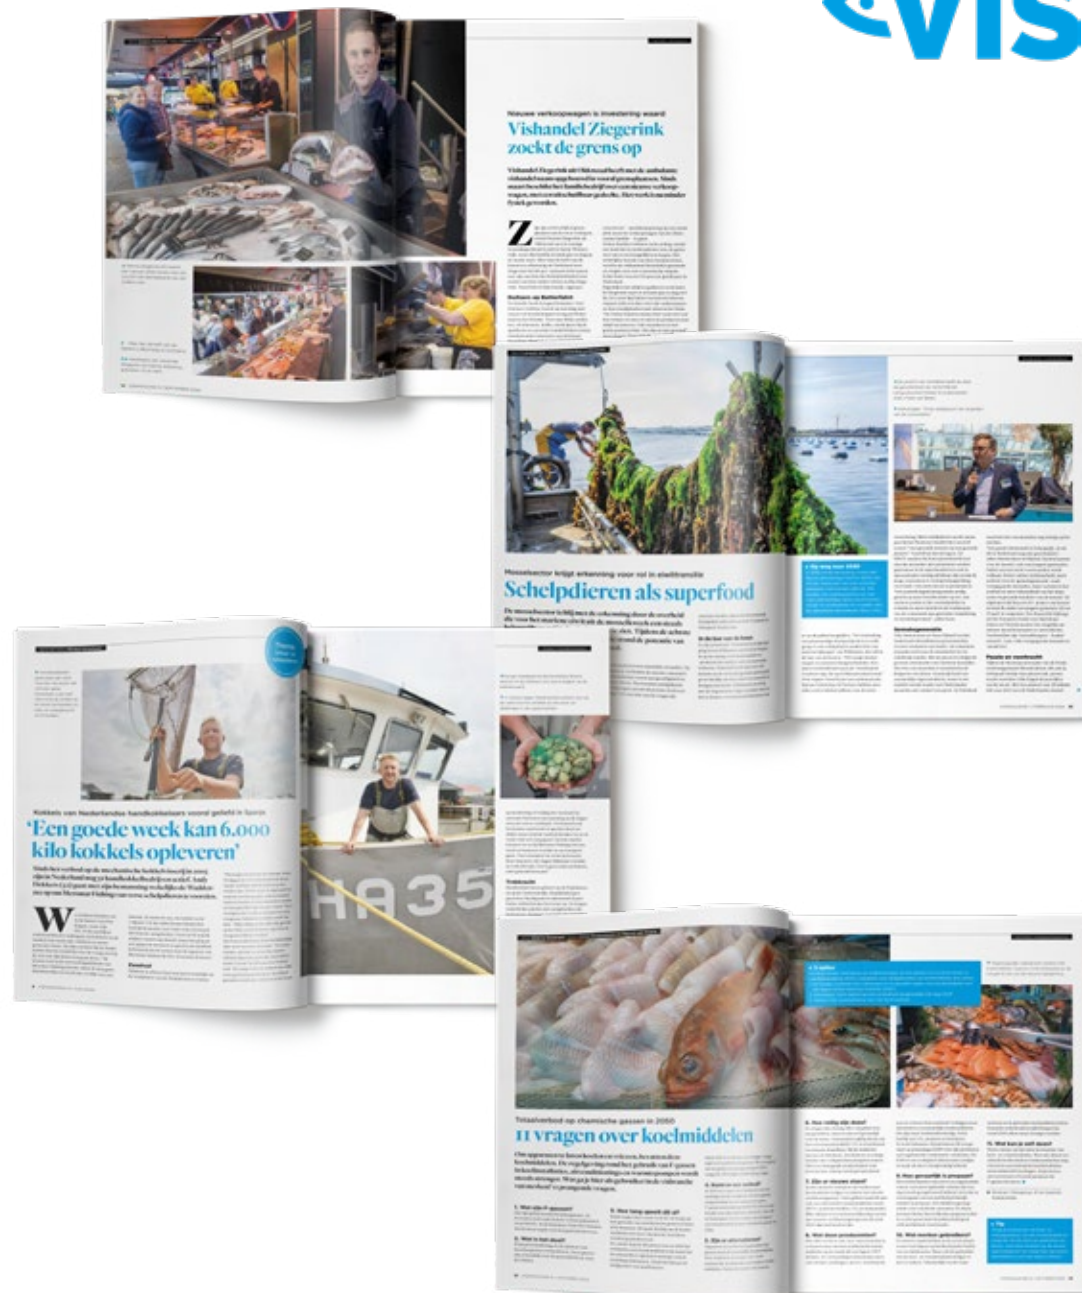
VIS

Nieuwe verkoopwagen is investering waard

Vishandel Ziegerink zoekt de grens op

Mosselsector krijgt erkenning voor rol in eiwittransitie

Schelpdieren als superfood

Kokkels van Nederlandse handkokkelaars vooral geliefd in Spanje

'Een goede week kan 6.000 kilo kokkels opleveren'

HA35

Totaalverbod op chemische gassen in 2050

11 vragen over koelmiddelen